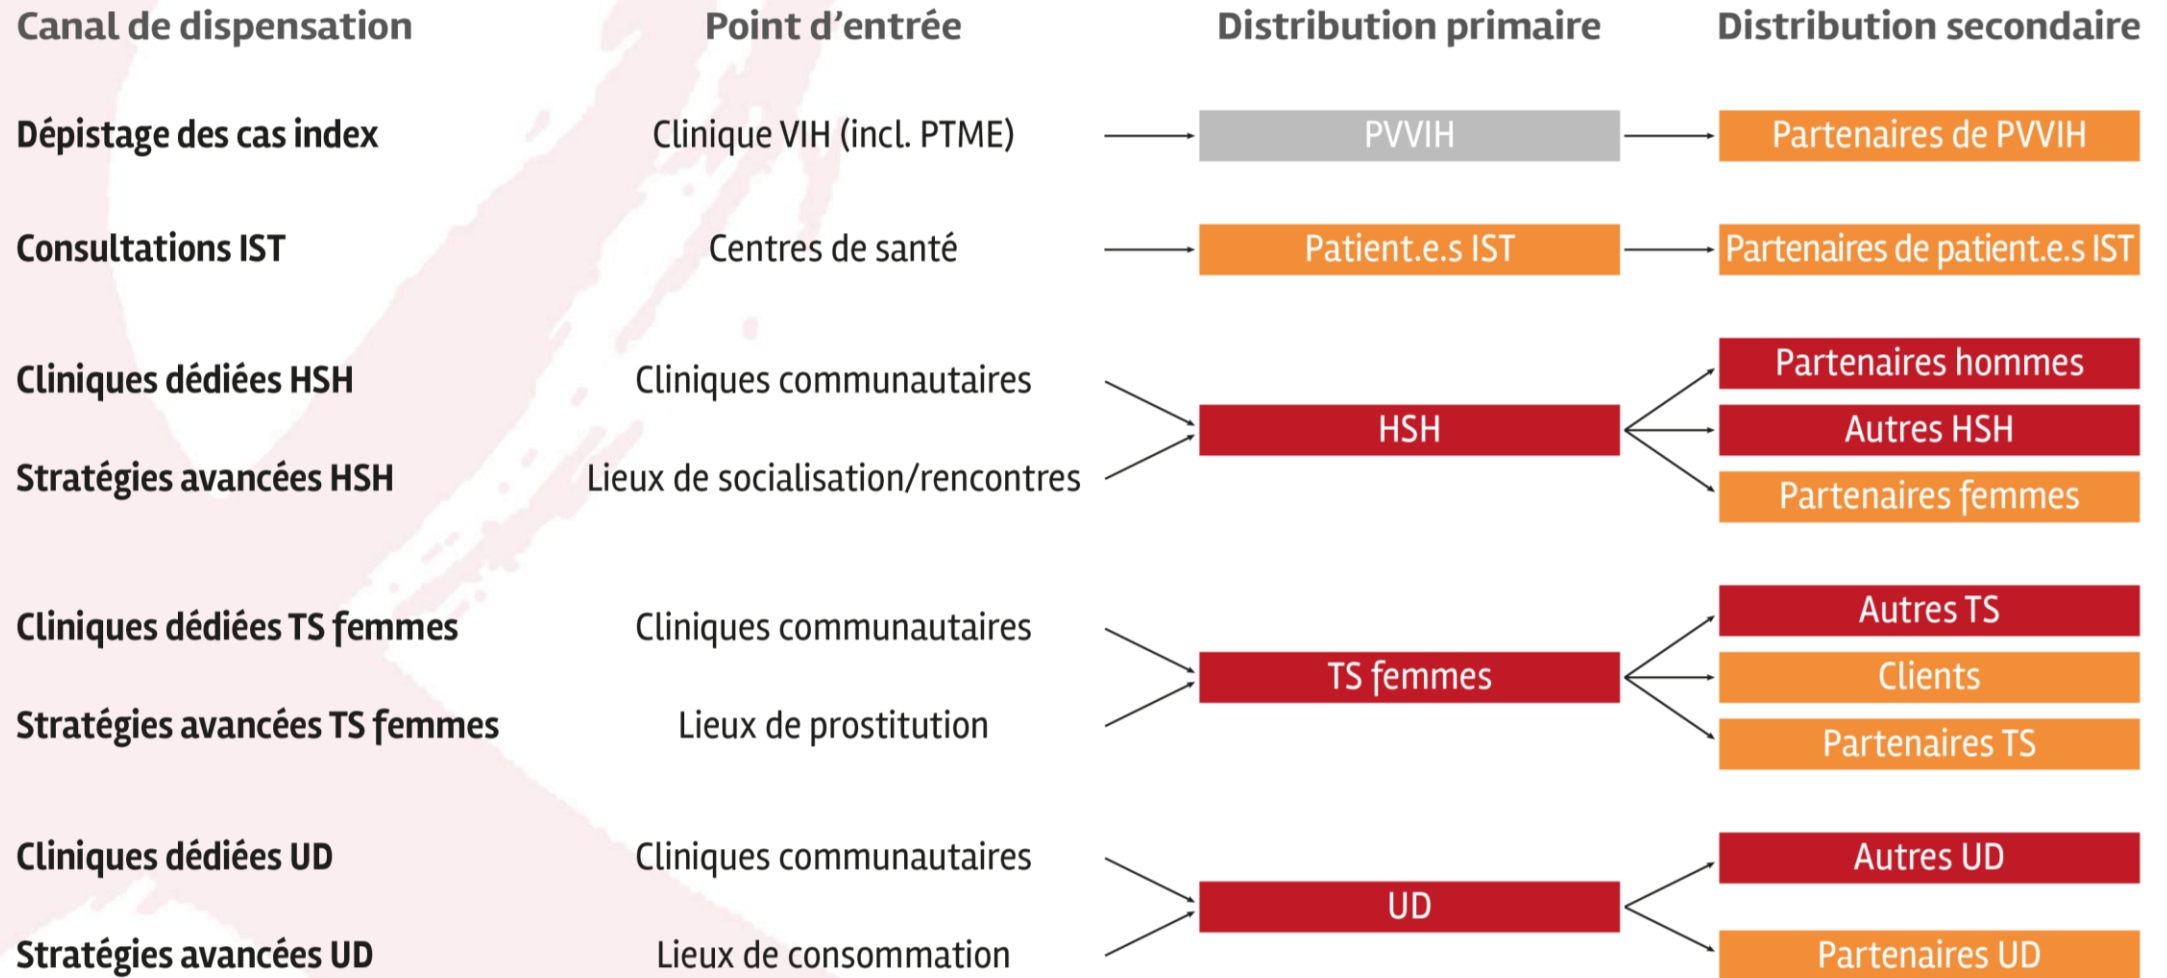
Canal de dispensation | Point d'entrée | Distribution primaire | Distribution secondaire

Dépistage des cas index
Clinique VIH (incl. PTME)
PVVIH
Partenaires de PVVIH

Consultations IST
Centres de santé
Patient.e.s IST
Partenaires de patient.e.s IST

Cliniques dédiées HSH
Cliniques communautaires
Stratégies avancées HSH
Lieux de socialisation/rencontres
HSH
Partenaires hommes
Autres HSH
Partenaires femmes

Cliniques dédiées TS femmes
Cliniques communautaires
Stratégies avancées TS femmes
Lieux de prostitution
TS femmes
Autres TS
Clients
Partenaires TS

Cliniques dédiées UD
Cliniques communautaires
Stratégies avancées UD
Lieux de consommation
UD
Autres UD
Partenaires UD